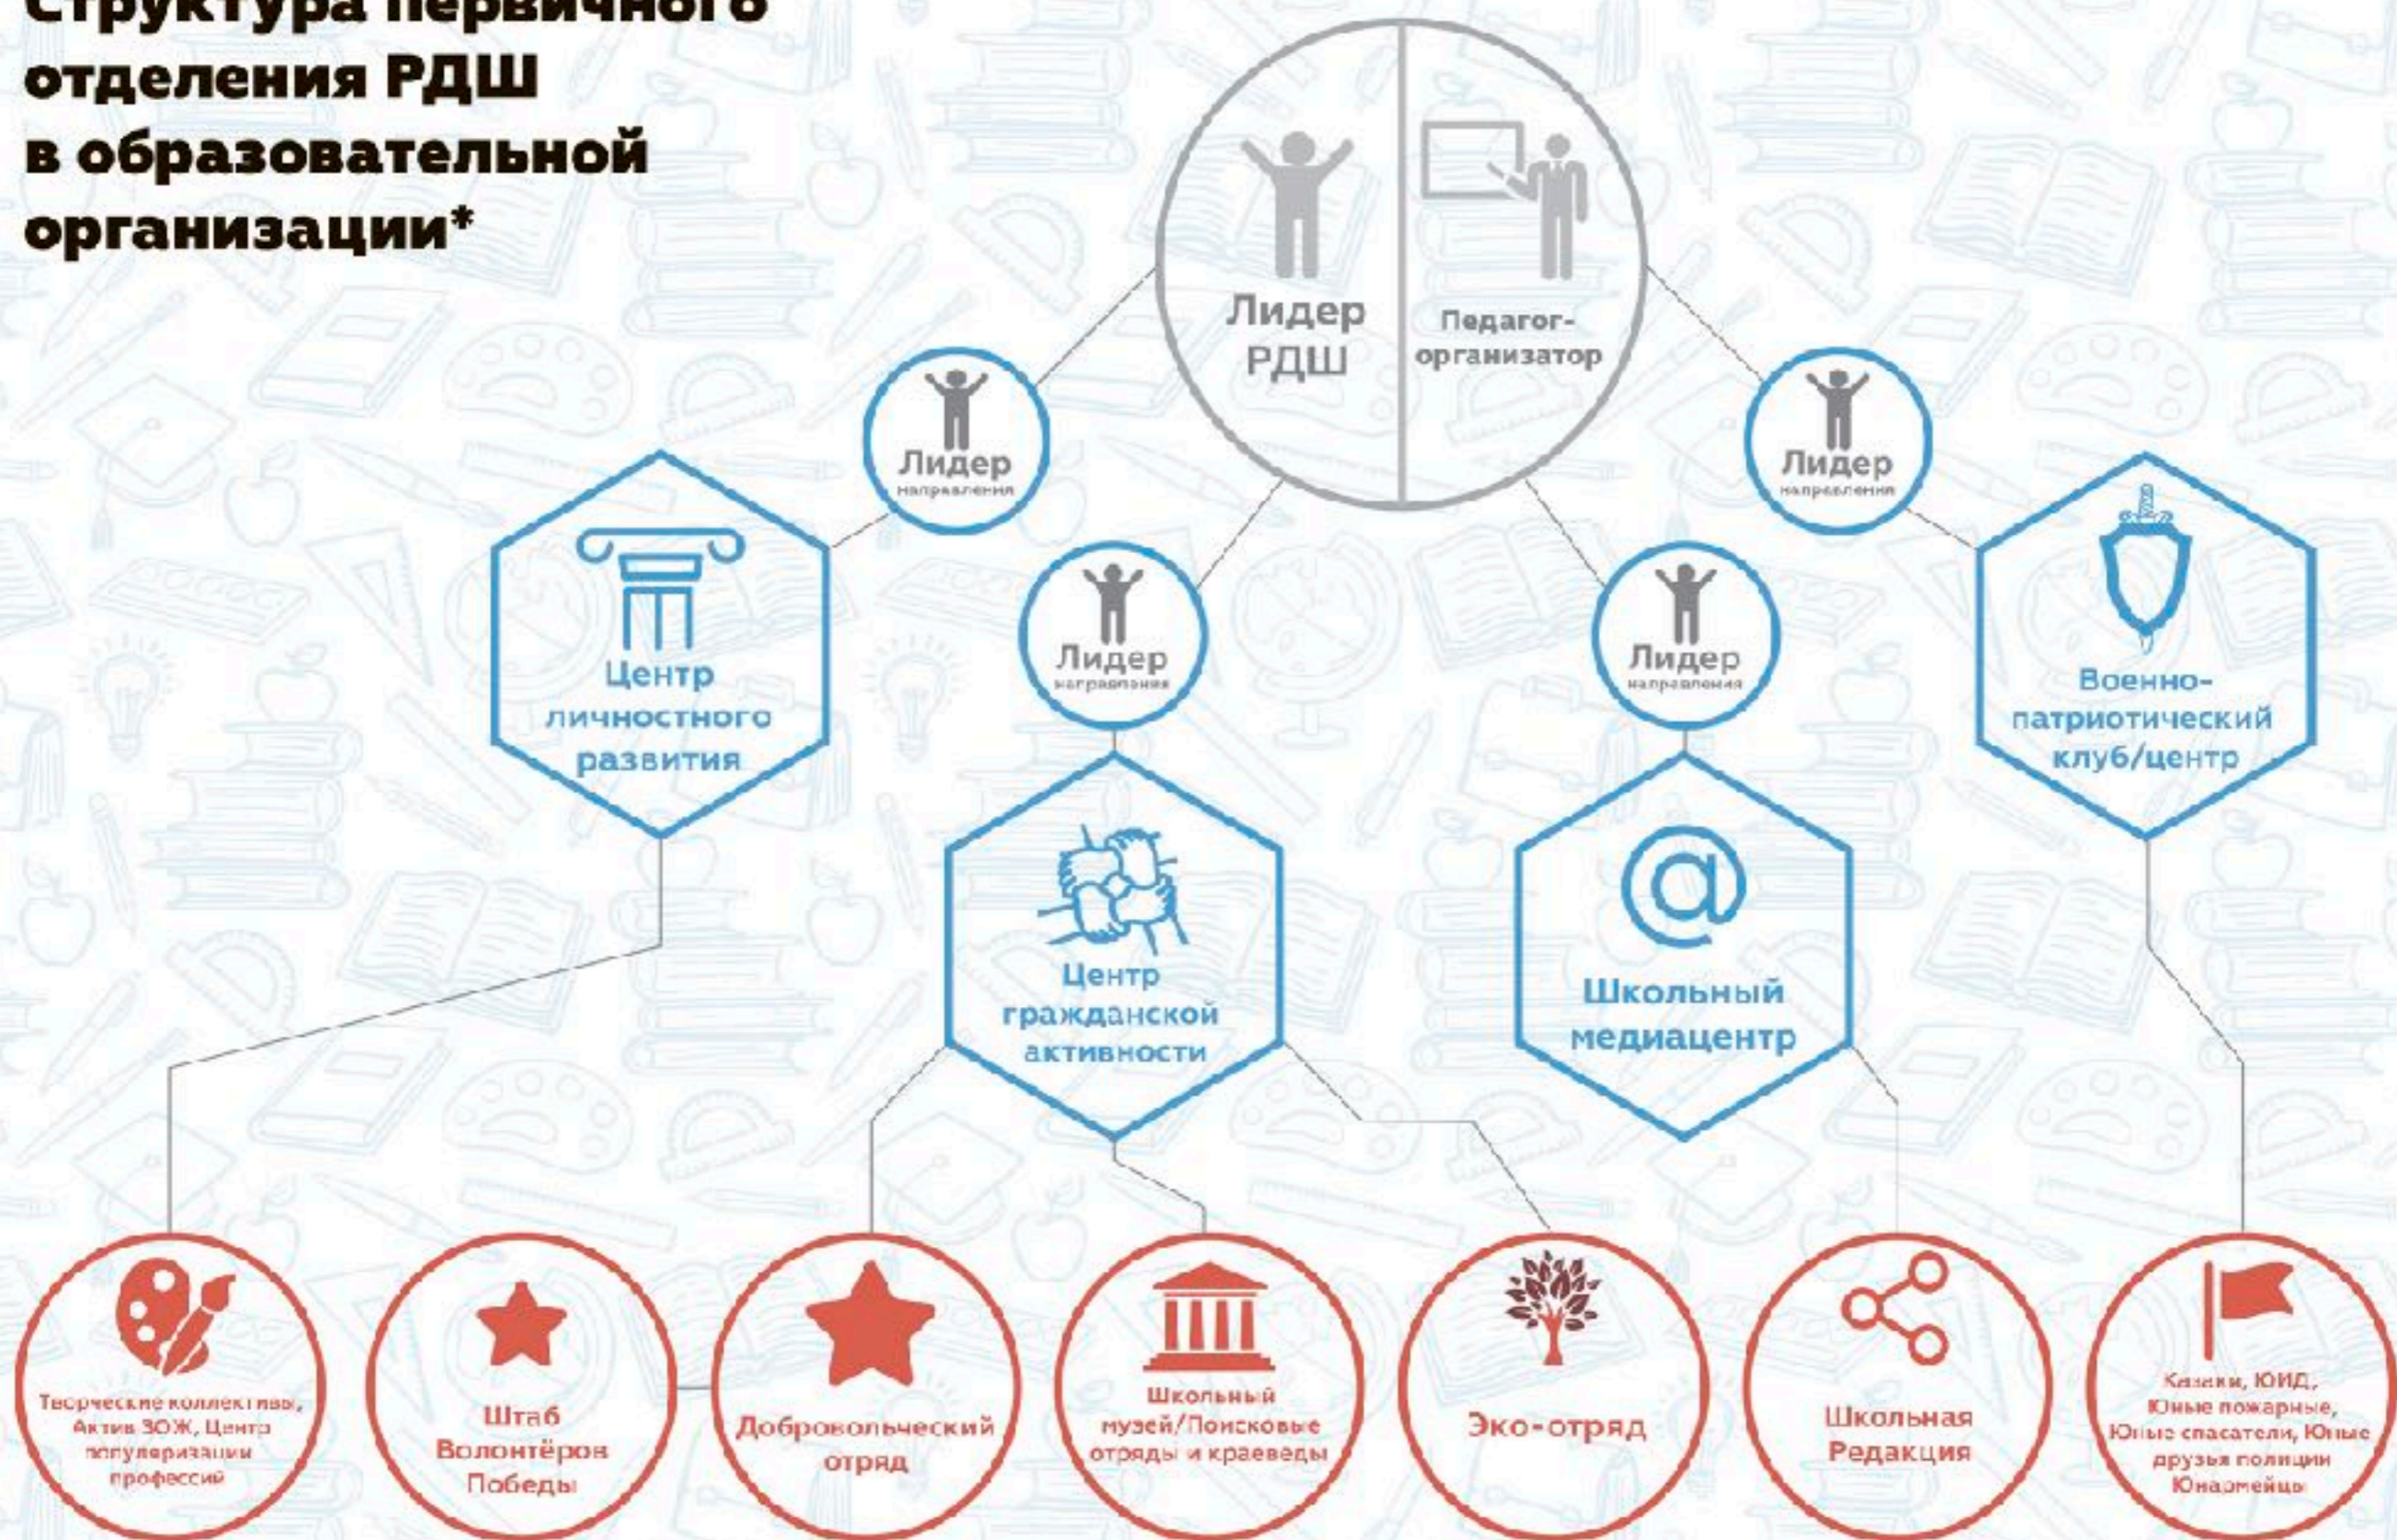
Структура первичного отделения РДШ в образовательной организации*

Лидер РДШ

Педагог-организатор

Лидер направления

Лидер направления

Лидер направления

Лидер направления

Центр личностного развития

Центр гражданской активности

Школьный медиацентр

Военно-патриотический клуб/центр

Творческие коллективы, Актив ЗОЖ, Центр популяризации профессий

Штаб Волонтёров Победы

Добровольческий отряд

Школьный музей/Поисковые отряды и краеведы

Эко-отряд

Школьная Редакция

Казаки, ЮИД, Юные пожарные, Юные спасатели, Юные друзья полиции Юнармейцы